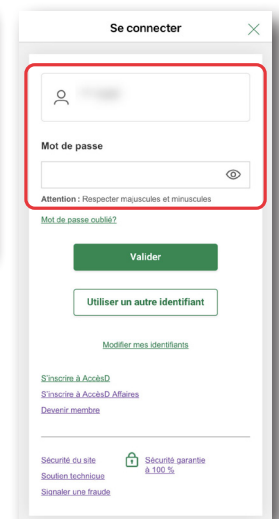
Se connecter

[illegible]

Mot de passe

Attention : Respecter majuscules et minuscules

Mot de passe oublié?

Valider

Utiliser un autre identifiant

Modifier mes identifiants

S'inscrire à AccèsD

S'inscrire à AccèsD Affaires

Devenir membre

Sécurité du site

Sécurité garantie à 100 %

Soutien technique

Signaler une fraude